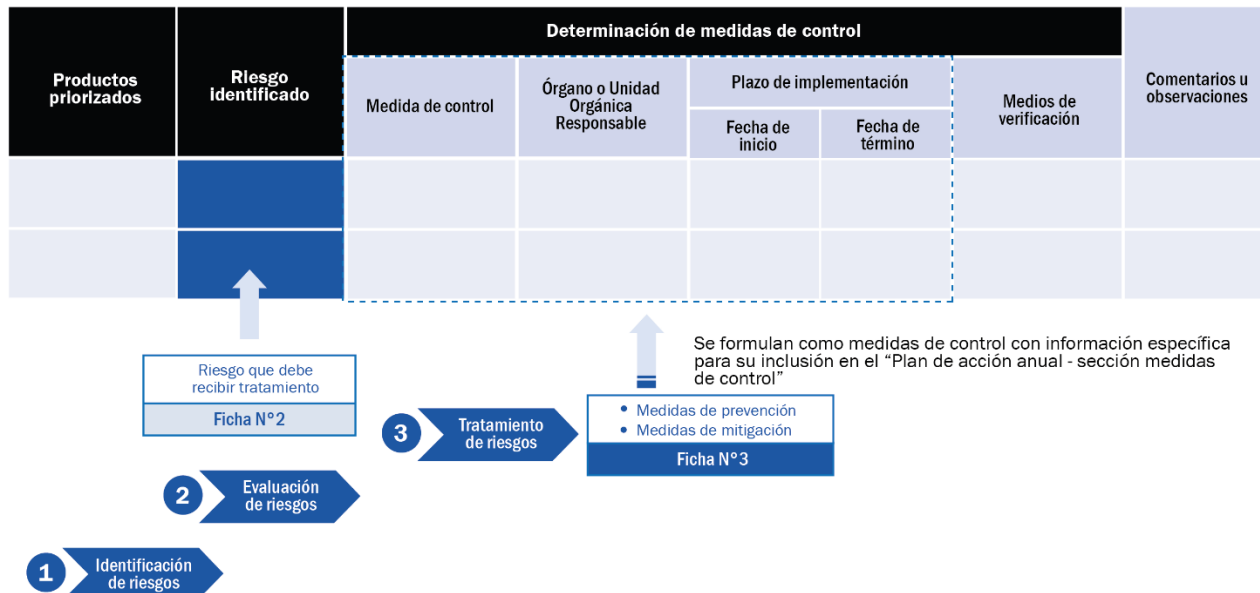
| Productos priorizados | Riesgo identificado | Determinación de medidas de control | | | | | Comentarios u observaciones |
|---|---|---|---|---|---|---|---|
| | | Medida de control | Órgano o Unidad Orgánica Responsable | Plazo de implementación | | Medios de verificación | |
| | | | | Fecha de inicio | Fecha de término | | |
| | | | | | | | |
| | | | | | | | |

Riesgo que debe recibir tratamiento
Ficha N°2

Se formulan como medidas de control con información específica para su inclusión en el "Plan de acción anual - sección medidas de control"

• Medidas de prevención
• Medidas de mitigación
Ficha N°3

3 Tratamiento de riesgos

2 Evaluación de riesgos

1 Identificación de riesgos